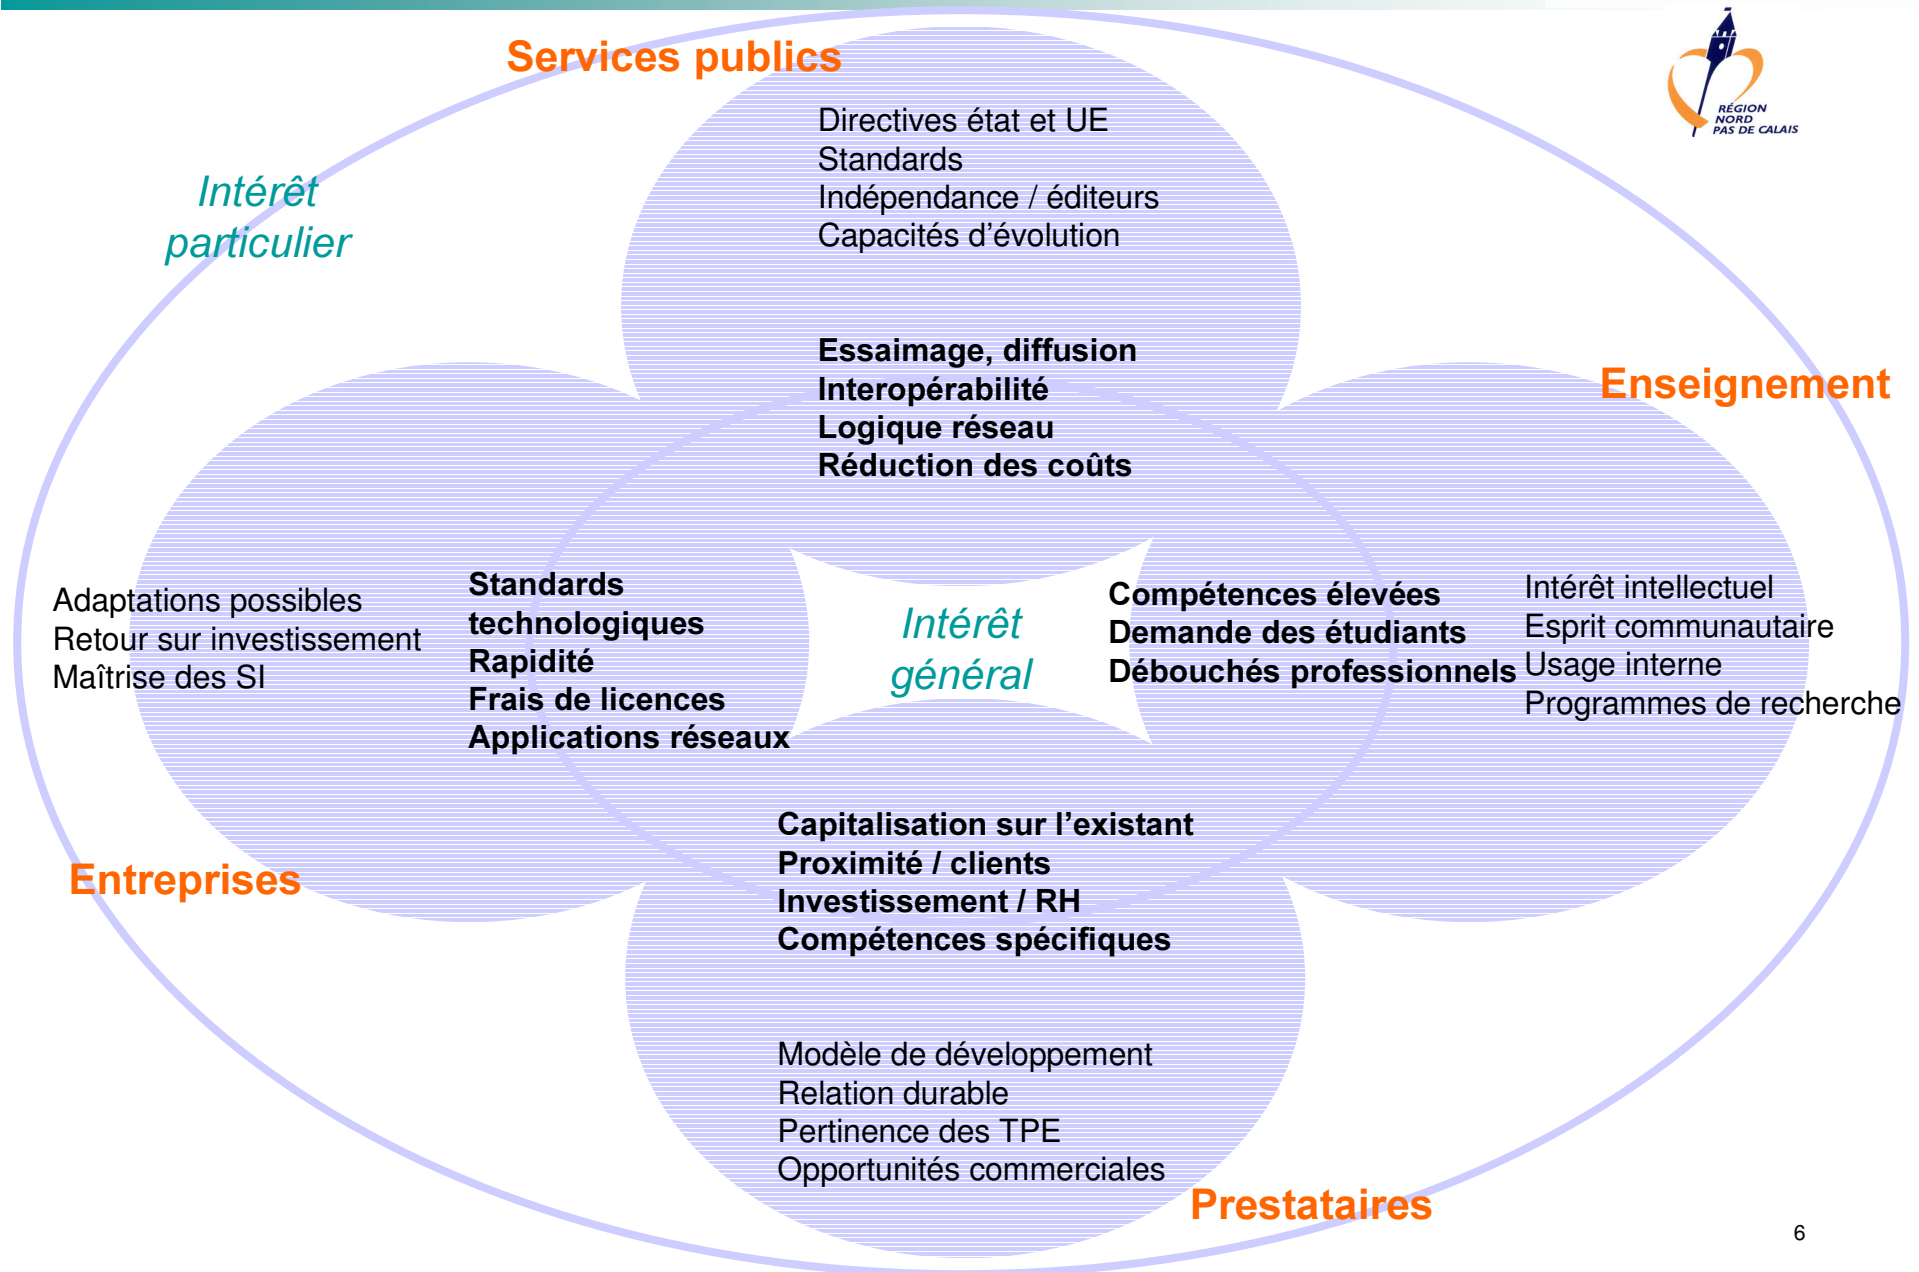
Services publics

RÉGION NORD PAS DE CALAIS

Intérêt particulier

Directives état et UE
Standards
Indépendance / éditeurs
Capacités d'évolution

**Essaimage, diffusion**
**Interopérabilité**
**Logique réseau**
**Réduction des coûts**

Enseignement

Adaptations possibles
Retour sur investissement
Maîtrise des SI

**Standards technologiques**
**Rapidité**
**Frais de licences**
**Applications réseaux**

Intérêt général

**Compétences élevées**
**Demande des étudiants**
**Débouchés professionnels**

Intérêt intellectuel
Esprit communautaire
Usage interne
Programmes de recherche

**Capitalisation sur l'existant**
**Proximité / clients**
**Investissement / RH**
**Compétences spécifiques**

Entreprises

Modèle de développement
Relation durable
Pertinence des TPE
Opportunités commerciales

Prestataires

6